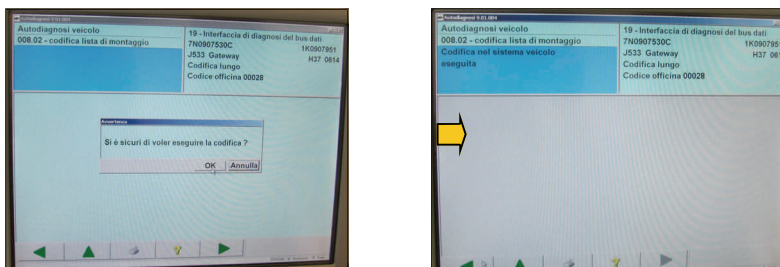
Autodiagnosi 9.01.004

Autodiagnosi veicolo
008.02 - codifica lista di montaggio

19 - Interfaccia di diagnosi del bus dati
7N0907530C 1K0907951
J533 Gateway H37 0814
Codifica lungo
Codice officina 00028

Avvertenza

Si è sicuri di voler eseguire la codifica ?

OK Annulla

Autodiagnosi 9.01.004

Autodiagnosi veicolo
008.02 - codifica lista di montaggio
Codifica nel sistema veicolo eseguita

19 - Interfaccia di diagnosi del bus dati
7N0907530C 1K090795
J533 Gateway H37 08
Codifica lungo
Codice officina 00028